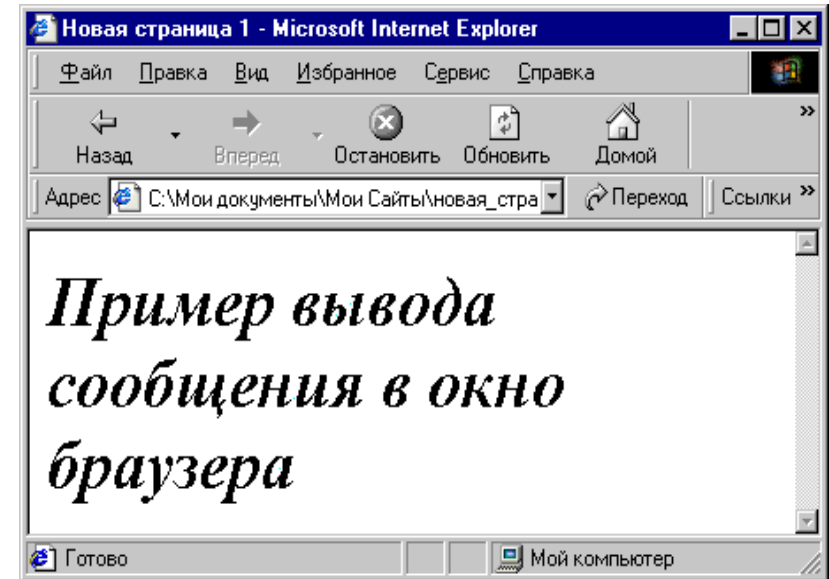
Новая страница 1 - Microsoft Internet Explorer

Файл Правка Вид Избранное Сервис Справка

Назад Вперед Остановить Обновить Домой

Адрес C:\Мои документы\Мои Сайты\новая_стра Переход Ссылки

Пример вывода сообщения в окно браузера

Готово Мой компьютер